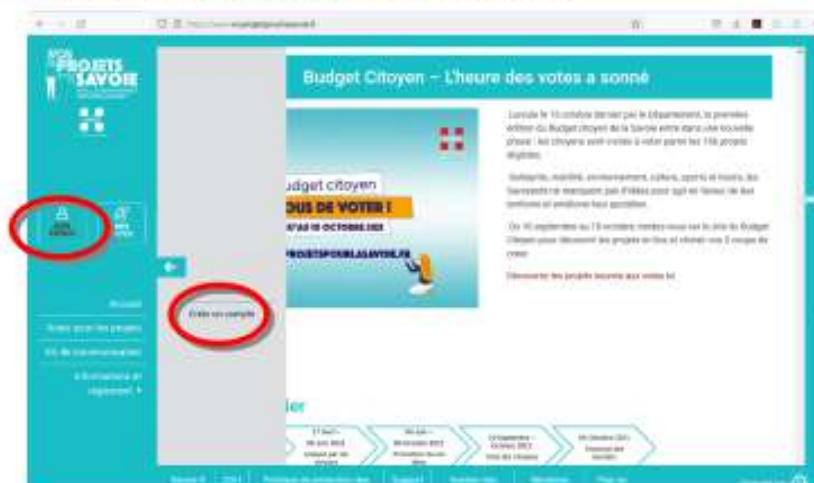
MON PROJETS SAVOIE

Budget Citoyen – L'heure des votes a sonné

udget citoyen
OUS DE VOTER !
AU 10 OCTOBRE 2022
PROJETSPOURLASAVOIE.FR

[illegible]

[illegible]

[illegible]

Découvrir les projets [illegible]

Créer un compte

Accueil

Votez pour les projets

Kit de communication

Informations et règlement

ier

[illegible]